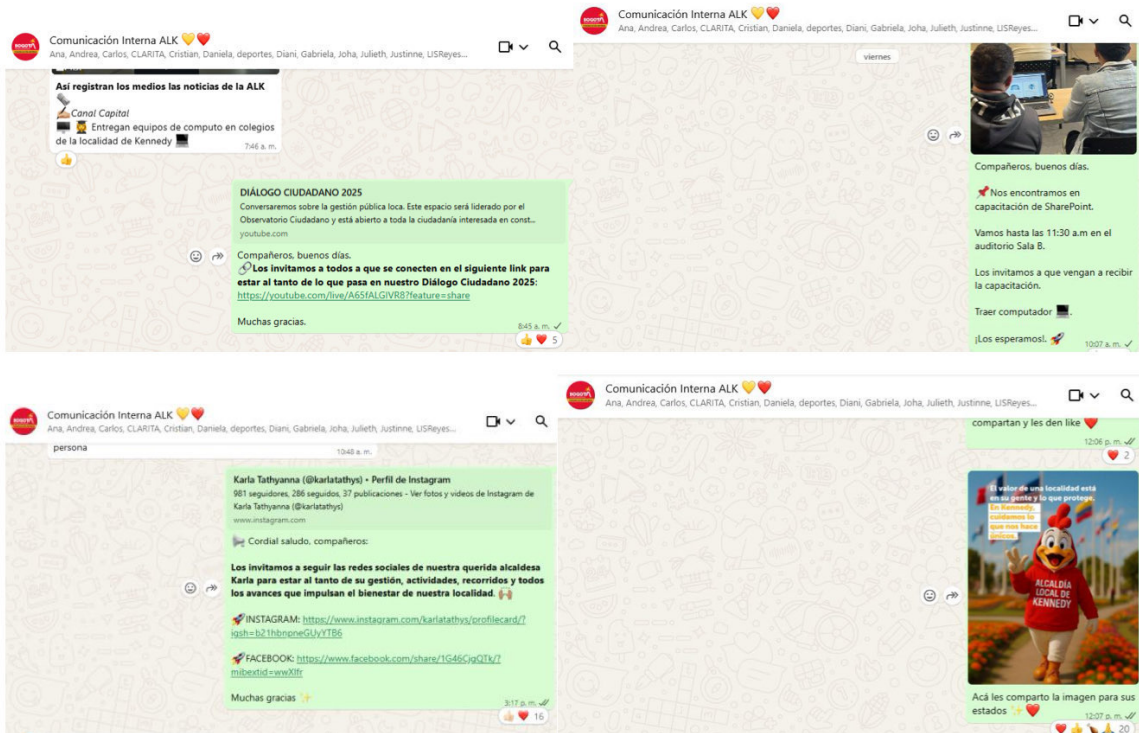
Comunicación Interna ALK 💛❤️
Ana, Andrea, Carlos, CLARITA, Cristian, Daniela, deportes, Diani, Gabriela, Joha, Julieth, Justinne, LISReyes...

Así registran los medios las noticias de la ALK
Canal Capital
Entregan equipos de computo en colegios de la localidad de Kennedy
7:46 a. m.

DIÁLOGO CIUDADANO 2025
Conversaremos sobre la gestión pública loca. Este espacio será liderado por el Observatorio Ciudadano y está abierto a toda la ciudadanía interesada en const...
youtube.com

Compañeros, buenos días.
Los invitamos a todos a que se conecten en el siguiente link para estar al tanto de lo que pasa en nuestro Diálogo Ciudadano 2025:
https://youtube.com/live/A65fALGIVR8?feature=share

Muchas gracias.
8:45 a. m.
5

Comunicación Interna ALK 💛❤️
Ana, Andrea, Carlos, CLARITA, Cristian, Daniela, deportes, Diani, Gabriela, Joha, Julieth, Justinne, LISReyes...

viernes

Compañeros, buenos días.

Nos encontramos en capacitación de SharePoint.

Vamos hasta las 11:30 a.m en el auditorio Sala B.

Los invitamos a que vengan a recibir la capacitación.

Traer computador.

¡Los esperamos!.
10:07 a. m.

Comunicación Interna ALK 💛❤️
Ana, Andrea, Carlos, CLARITA, Cristian, Daniela, deportes, Diani, Gabriela, Joha, Julieth, Justinne, LISReyes...

persona
10:48 a. m.

Karla Tathyanna (@karlatathys) • Perfil de Instagram
981 seguidores, 286 seguidos, 37 publicaciones - Ver fotos y videos de Instagram de Karla Tathyanna (@karlatathys)
www.instagram.com

Cordial saludo, compañeros:

Los invitamos a seguir las redes sociales de nuestra querida alcaldesa Karla para estar al tanto de su gestión, actividades, recorridos y todos los avances que impulsan el bienestar de nuestra localidad.

INSTAGRAM: https://www.instagram.com/karlatathys/profilecard/?igsh=b21hbnpneGUyYTB6

FACEBOOK: https://www.facebook.com/share/1G46CjgQTk/?mibextid=wwXIfr

Muchas gracias ✨
3:17 p. m.
16

Comunicación Interna ALK 💛❤️
Ana, Andrea, Carlos, CLARITA, Cristian, Daniela, deportes, Diani, Gabriela, Joha, Julieth, Justinne, LISReyes...

compartan y les den like ❤️
12:06 p. m.
2

El valor de una localidad está en su gente y lo que protege.
En Kennedy, cuidamos lo que nos hace únicos.
ALCALDÍA LOCAL DE KENNEDY

Acá les comparto la imagen para sus estados ✨❤️
12:07 p. m.
20